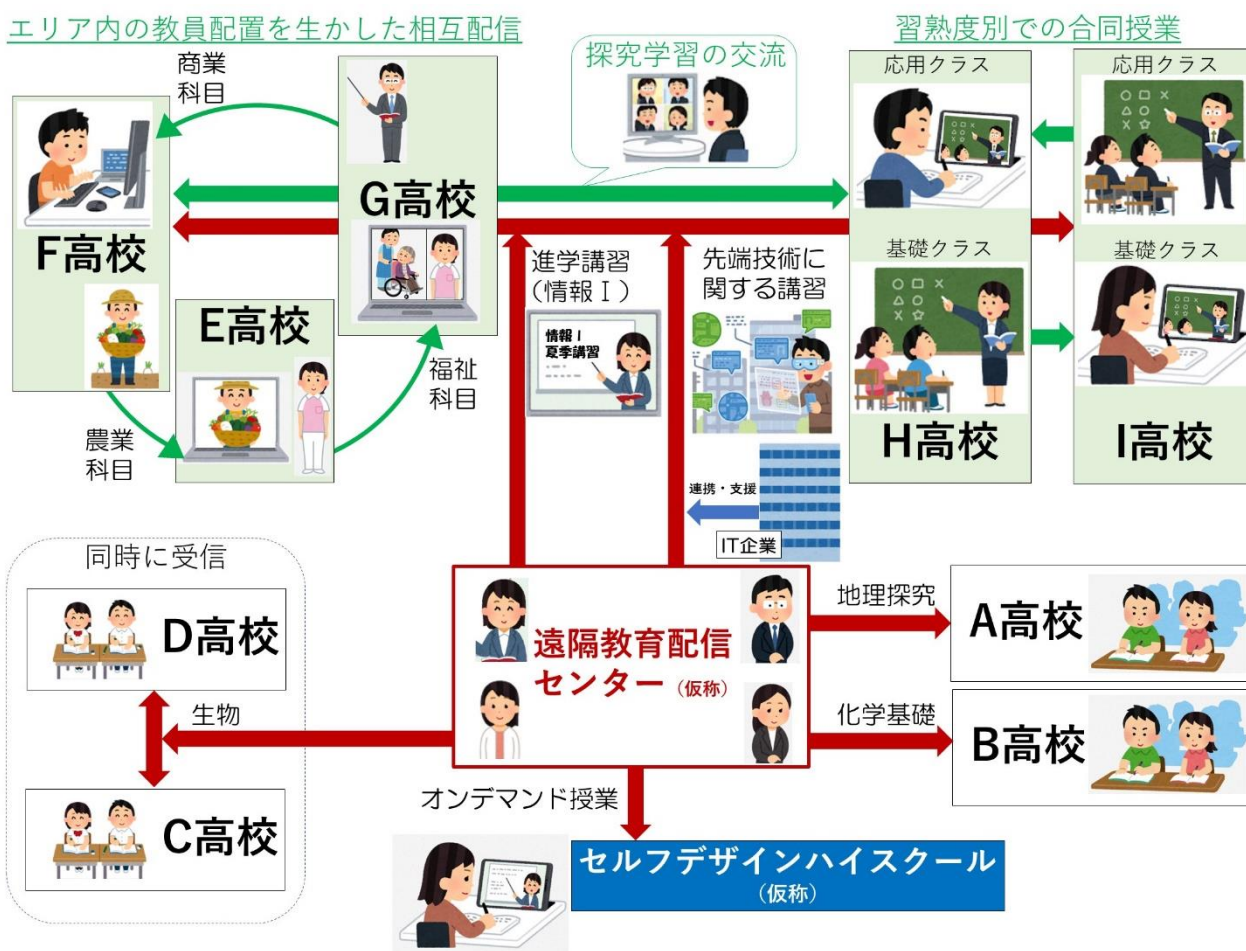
エリア内の教員配置を生かした相互配信

習熟度別での合同授業

探究学習の交流

商業科目

F高校

G高校

E高校

福祉科目

農業科目

応用クラス

応用クラス

基礎クラス

基礎クラス

H高校

I高校

進学講習（情報Ⅰ）

情報Ⅰ 夏季講習

先端技術に関する講習

連携・支援

IT企業

同時に受信

D高校

生物

C高校

遠隔教育配信センター（仮称）

地理探究

A高校

化学基礎

B高校

オンデマンド授業

セルフデザインハイスクール（仮称）